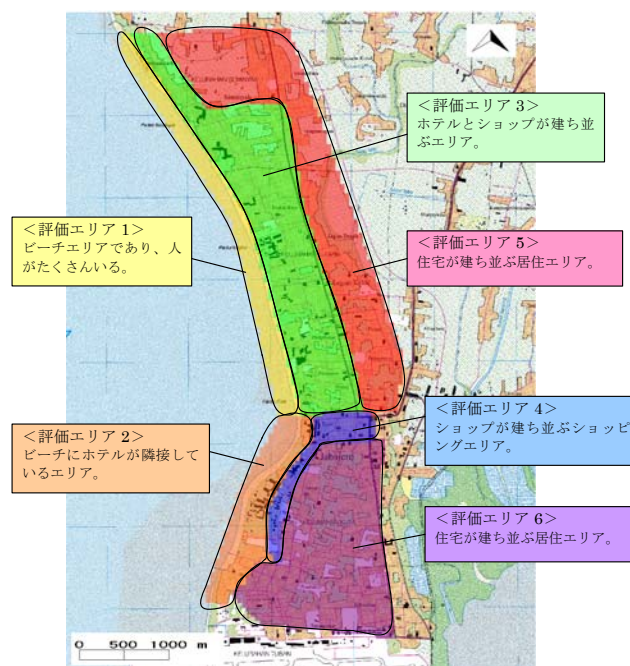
＜評価エリア 3＞
ホテルとショップが建ち並ぶエリア。

＜評価エリア 1＞
ビーチエリアであり、人がたくさんいる。

＜評価エリア 5＞
住宅が建ち並ぶ居住エリア。

＜評価エリア 4＞
ショップが建ち並ぶショッピングエリア。

＜評価エリア 2＞
ビーチにホテルが隣接しているエリア。

＜評価エリア 6＞
住宅が建ち並ぶ居住エリア。

0 500 1000 m